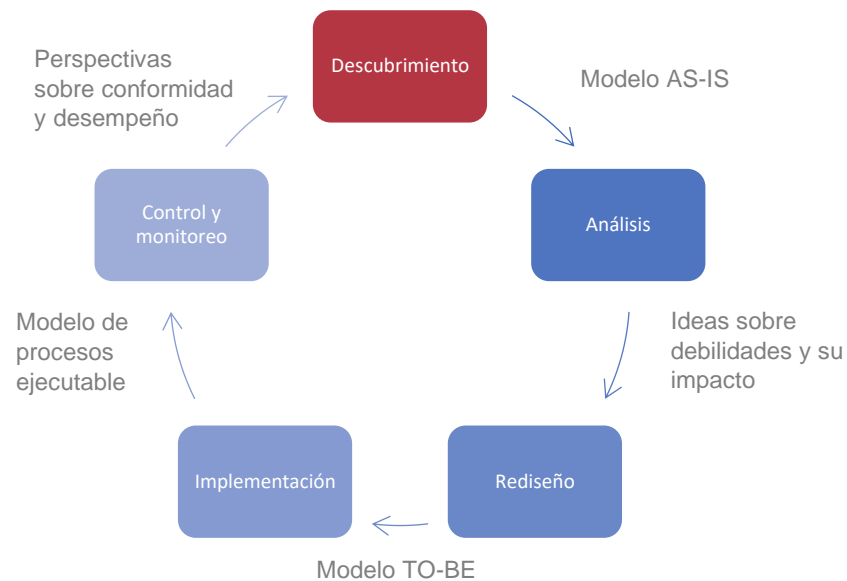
Descubrimiento

Modelo AS-IS

Análisis

Ideas sobre debilidades y su impacto

Rediseño

Modelo TO-BE

Implementación

Modelo de procesos ejecutable

Control y monitoreo

Perspectivas sobre conformidad y desempeño